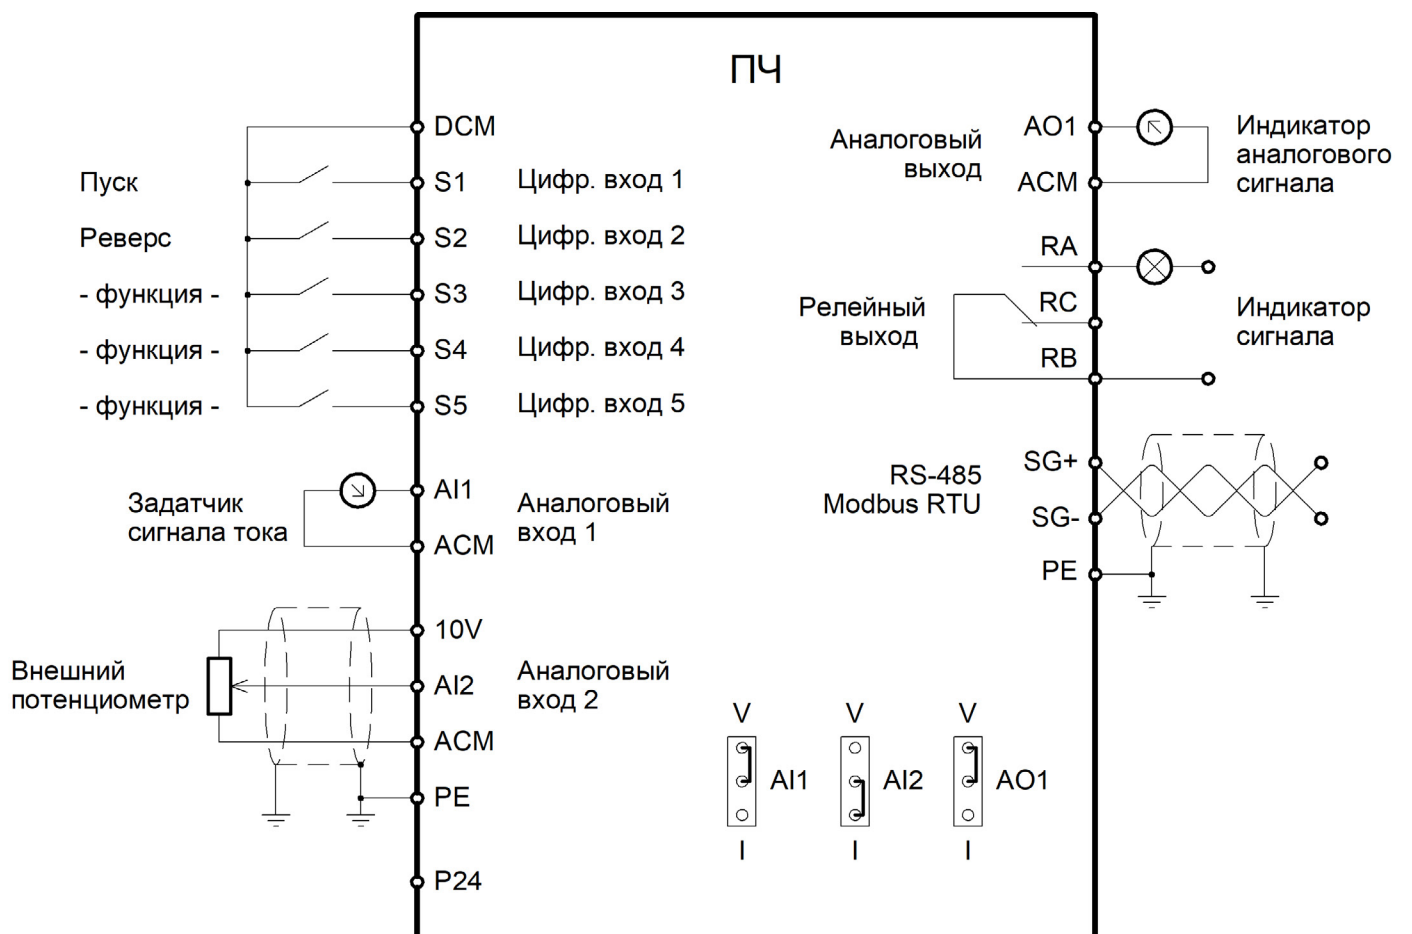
ПЧ

DCM
Пуск
S1
Цифр. вход 1
Реверс
S2
Цифр. вход 2
- функция -
S3
Цифр. вход 3
- функция -
S4
Цифр. вход 4
- функция -
S5
Цифр. вход 5

Задатчик сигнала тока
AI1
ACM
Аналоговый вход 1

Внешний потенциометр
10V
AI2
ACM
PE
Аналоговый вход 2

P24

Аналоговый выход
AO1
ACM
Индикатор аналогового сигнала

RA
Релейный выход
RC
RB
Индикатор сигнала

RS-485 Modbus RTU
SG+
SG-
PE

V
AI1
I
V
AI2
I
V
AO1
I